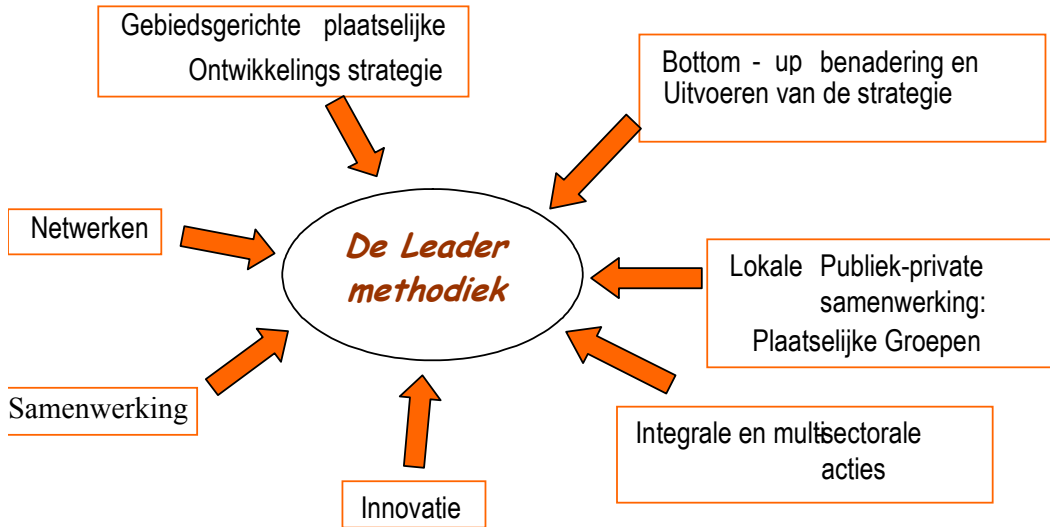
Gebiedsgerichte plaatselijke Ontwikkelings strategie

Bottom - up benadering en Uitvoeren van de strategie

Netwerken

De Leader methodiek

Lokale Publiek-private samenwerking: Plaatselijke Groepen

Samenwerking

Integrale en multisectorale acties

Innovatie